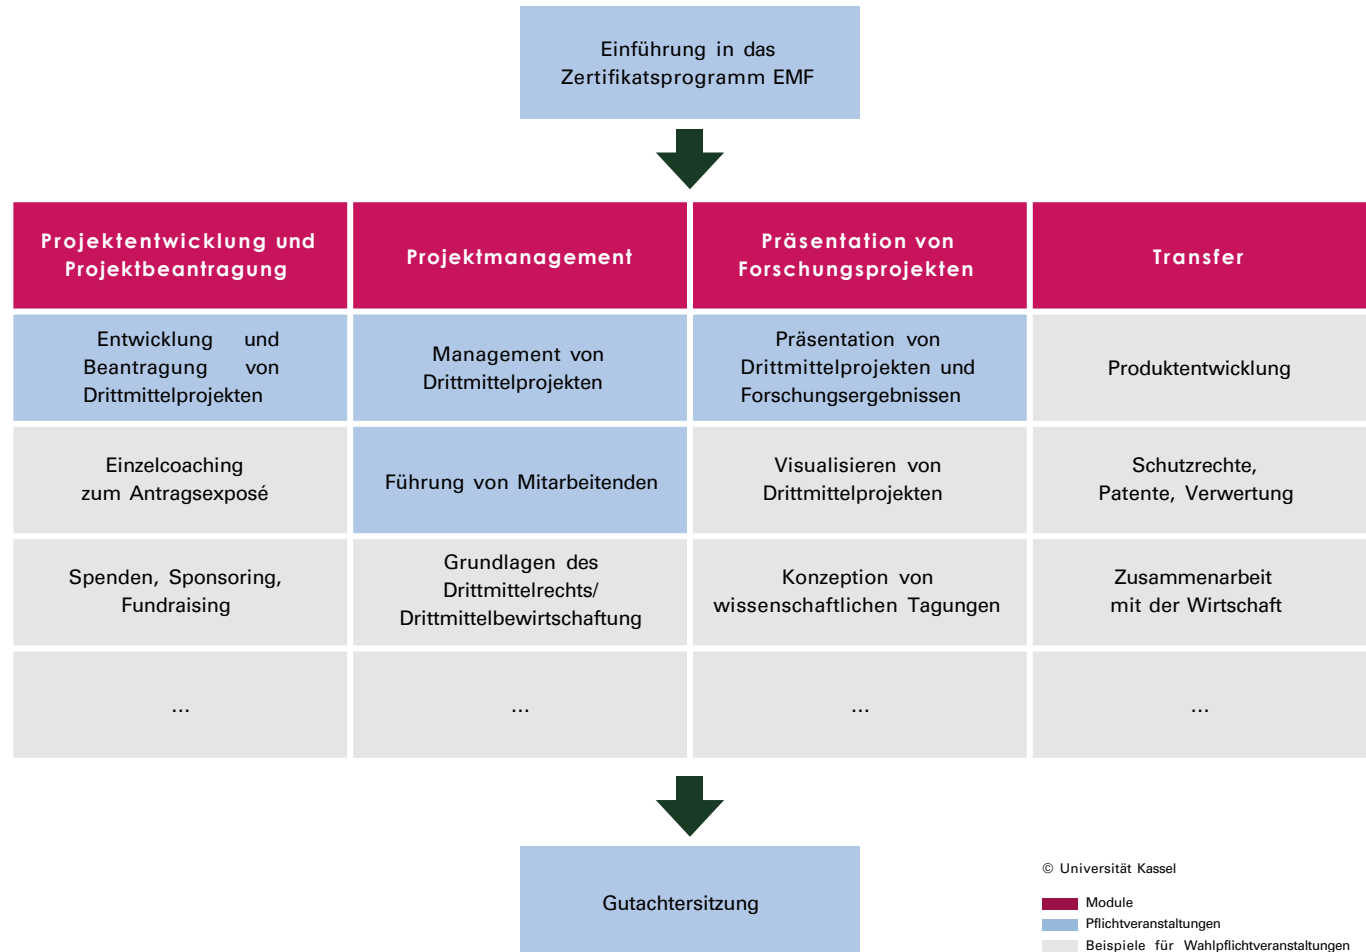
Einführung in das Zertifikatsprogramm EMF

| Projektentwicklung und Projektbeantragung | Projektmanagement | Präsentation von Forschungsprojekten | Transfer |
|---|---|---|---|
| Entwicklung und Beantragung von Drittmittelprojekten | Management von Drittmittelprojekten | Präsentation von Drittmittelprojekten und Forschungsergebnissen | Produktentwicklung |
| Einzelcoaching zum Antragsexposé | Führung von Mitarbeitenden | Visualisieren von Drittmittelprojekten | Schutzrechte, Patente, Verwertung |
| Spenden, Sponsoring, Fundraising | Grundlagen des Drittmittelrechts/ Drittmittelbewirtschaftung | Konzeption von wissenschaftlichen Tagungen | Zusammenarbeit mit der Wirtschaft |
| ... | ... | ... | ... |

Gutachtersitzung

© Universität Kassel

Module
Pflichtveranstaltungen
Beispiele für Wahlpflichtveranstaltungen